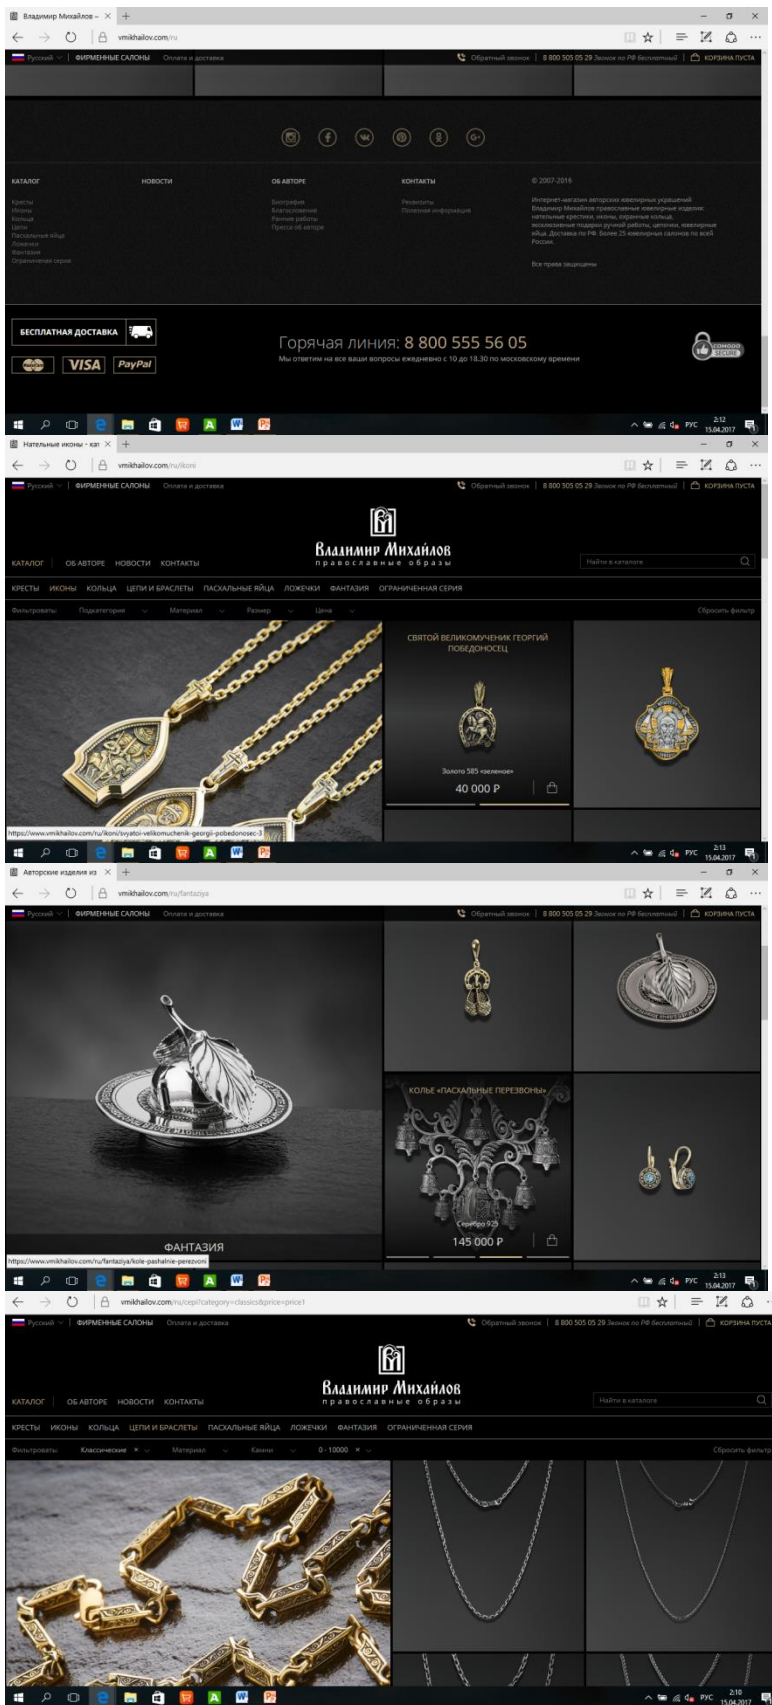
Владимир Михайлов – ×
vmikhailov.com/ru
Русский | ФИРМЕННЫЕ САЛОНЫ Оплата и доставка
Обратный звонок | 8 800 505 05 29 Звонок по РФ бесплатный | КОРЗИНА ПУСТА

КАТАЛОГ
Кресты
Иконы
Кольца
Цепи
Пасхальные яйца
Ложечки
Фантазия
Ограниченная серия

НОВОСТИ

ОБ АВТОРЕ
Биография
Благословение
Ранние работы
Пресса об авторе

КОНТАКТЫ
Реквизиты
Полезная информация

© 2007-2016
Интернет-магазин авторских ювелирных украшений Владимир Михайлов православные ювелирные изделия: нательные крестики, иконы, охранные кольца, эксклюзивные подарки ручной работы, цепочки, ювелирные яйца. Доставка по РФ. Более 25 ювелирных салонов по всей России.
Все права защищены

БЕСПЛАТНАЯ ДОСТАВКА
VISA PayPal
Горячая линия: 8 800 555 56 05
Мы ответим на все ваши вопросы ежедневно с 10 до 18.30 по московскому времени
COMODO SECURE
РУС 2:12 15.04.2017

Нательные иконы - кат ×
vmikhailov.com/ru/ikoni
Русский | ФИРМЕННЫЕ САЛОНЫ Оплата и доставка
Обратный звонок | 8 800 505 05 29 Звонок по РФ бесплатный | КОРЗИНА ПУСТА
Владимир Михайлов
православные образы
КАТАЛОГ ОБ АВТОРЕ НОВОСТИ КОНТАКТЫ
Найти в каталоге
КРЕСТЫ ИКОНЫ КОЛЬЦА ЦЕПИ И БРАСЛЕТЫ ПАСХАЛЬНЫЕ ЯЙЦА ЛОЖЕЧКИ ФАНТАЗИЯ ОГРАНИЧЕННАЯ СЕРИЯ
Фильтровать: Подкатегория Материал Размер Цена Сбросить фильтр
СВЯТОЙ ВЕЛИКОМУЧЕНИК ГЕОРГИЙ ПОБЕДОНОСЕЦ
Золото 585 «зеленое»
40 000 Р
https://www.vmikhailov.com/ru/ikoni/svyatoi-velikomuchenik-georgii-pobedonosec-3
РУС 2:13 15.04.2017

Авторские изделия из ×
vmikhailov.com/ru/fantaziya
Русский | ФИРМЕННЫЕ САЛОНЫ Оплата и доставка
Обратный звонок | 8 800 505 05 29 Звонок по РФ бесплатный | КОРЗИНА ПУСТА
КОЛЬЕ «ПАСХАЛЬНЫЕ ПЕРЕЗВОНЫ»
Серебро 925
145 000 Р
ФАНТАЗИЯ
https://www.vmikhailov.com/ru/fantaziya/kole-pashalnie-perezvoni
РУС 2:13 15.04.2017

vmikhailov.com/ru/cepi?category=classics&price=price1
Русский | ФИРМЕННЫЕ САЛОНЫ Оплата и доставка
Обратный звонок | 8 800 505 05 29 Звонок по РФ бесплатный | КОРЗИНА ПУСТА
Владимир Михайлов
православные образы
КАТАЛОГ ОБ АВТОРЕ НОВОСТИ КОНТАКТЫ
Найти в каталоге
КРЕСТЫ ИКОНЫ КОЛЬЦА ЦЕПИ И БРАСЛЕТЫ ПАСХАЛЬНЫЕ ЯЙЦА ЛОЖЕЧКИ ФАНТАЗИЯ ОГРАНИЧЕННАЯ СЕРИЯ
Фильтровать: Классические × Материал Камни 0 - 10000 × Сбросить фильтр
РУС 2:10 15.04.2017